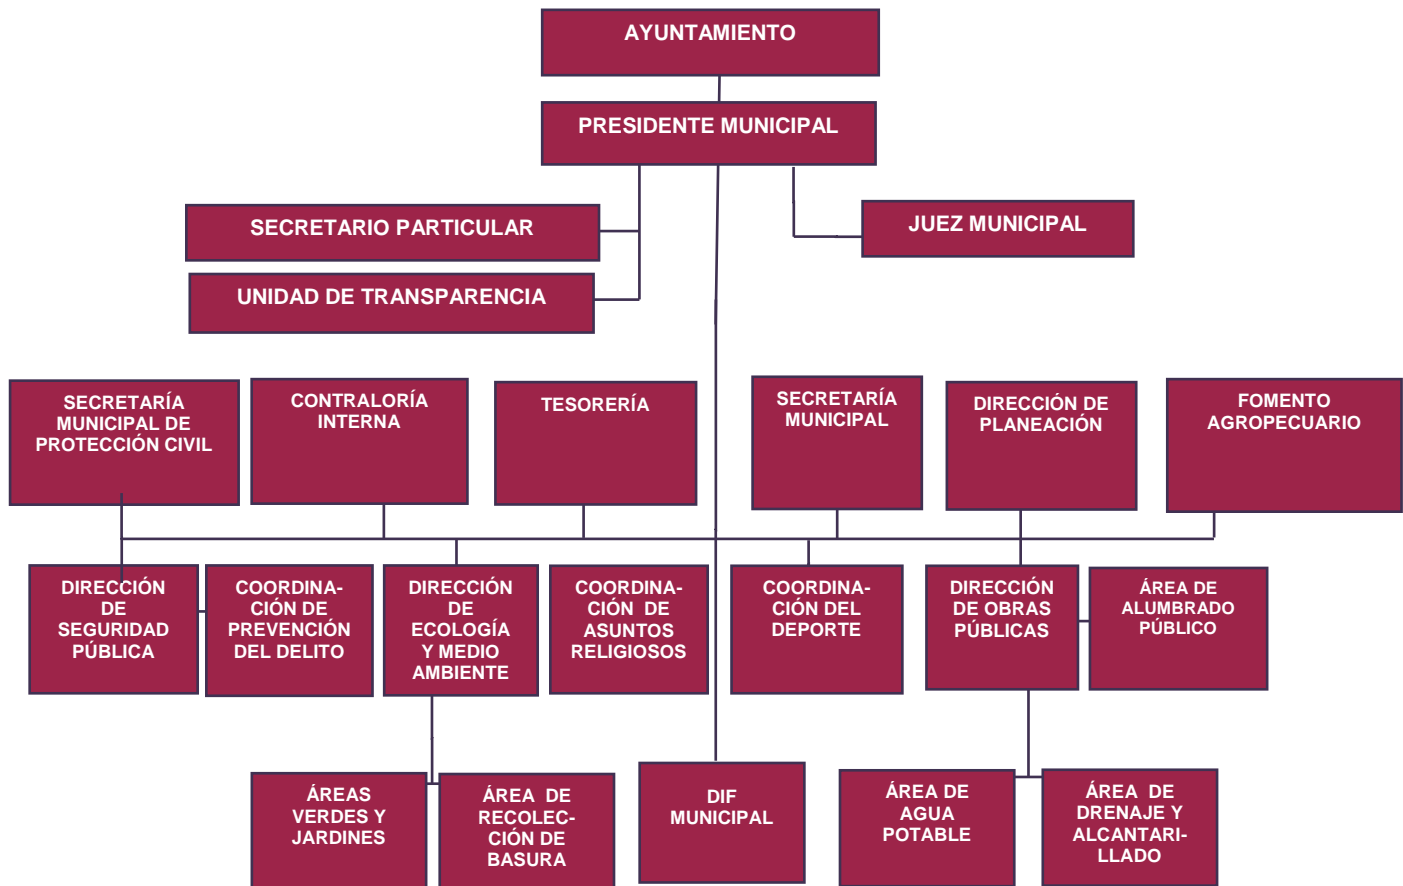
AYUNTAMIENTO

PRESIDENTE MUNICIPAL

SECRETARIO PARTICULAR

UNIDAD DE TRANSPARENCIA

JUEZ MUNICIPAL

SECRETARÍA MUNICIPAL DE PROTECCIÓN CIVIL

CONTRALORÍA INTERNA

TESORERÍA

SECRETARÍA MUNICIPAL

DIRECCIÓN DE PLANEACIÓN

FOMENTO AGROPECUARIO

DIRECCIÓN DE SEGURIDAD PÚBLICA

COORDINACIÓN DE PREVENCIÓN DEL DELITO

DIRECCIÓN DE ECOLOGÍA Y MEDIO AMBIENTE

COORDINACIÓN DE ASUNTOS RELIGIOSOS

COORDINACIÓN DEL DEPORTE

DIRECCIÓN DE OBRAS PÚBLICAS

ÁREA DE ALUMBRADO PÚBLICO

ÁREAS VERDES Y JARDINES

ÁREA DE RECOLECCIÓN DE BASURA

DIF MUNICIPAL

ÁREA DE AGUA POTABLE

ÁREA DE DRENAJE Y ALCANTARILLADO